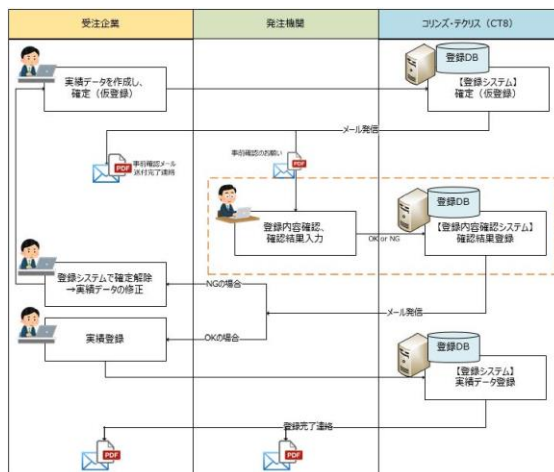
受注企業

発注機関

コリンズ・テクリス（CTS）

登録DB

実績データを作成し、確定（仮登録）

【登録システム】確定（仮登録）

メール発信

事前確認メール送付完了連絡

事前確認のお願い

PDF

PDF

登録DB

登録内容確認、確認結果入力

OK or NG

【登録内容確認システム】確認結果登録

登録システムで確定解除→実績データの修正

NGの場合

メール発信

実績登録

OKの場合

登録DB

【登録システム】実績データ登録

登録完了連絡

PDF

PDF